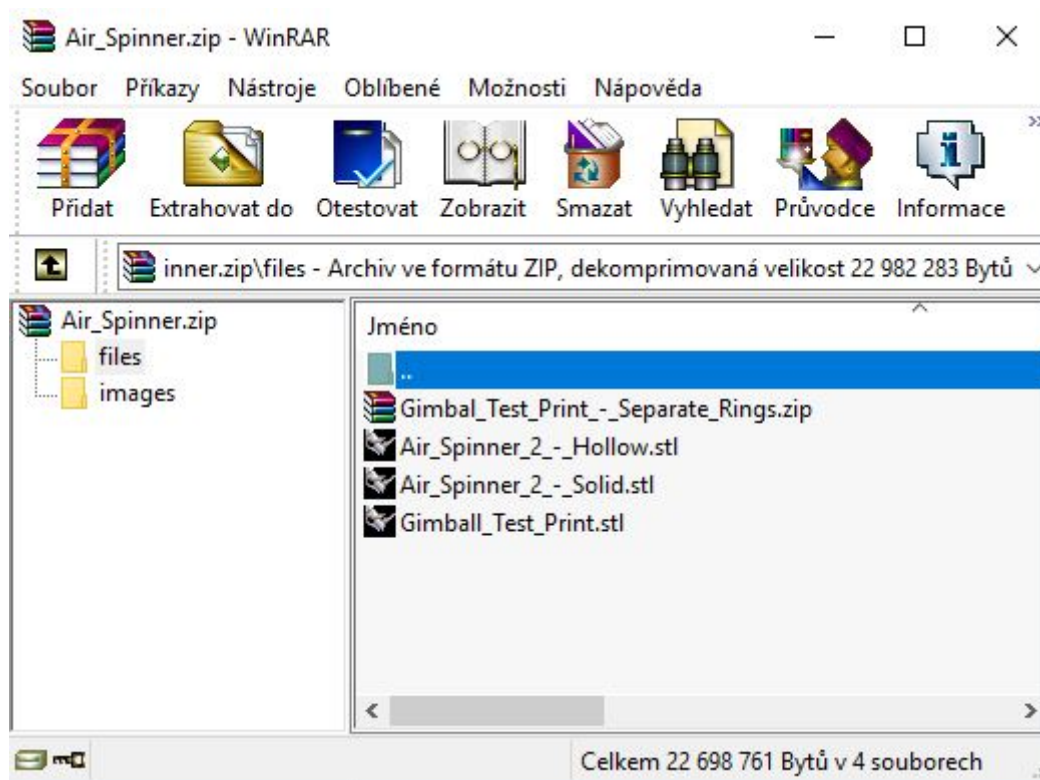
Air_Spinner.zip - WinRAR

Soubor Příkazy Nástroje Oblíbené Možnosti Nápověda

Přidat Extrahovat do Otestovat Zobrazit Smazat Vyhledat Průvodce Informace

inner.zip\files - Archiv ve formátu ZIP, dekomprimovaná velikost 22 982 283 Bytů

Air_Spinner.zip
files
images

Jméno
..
Gimbal_Test_Print_-_Separate_Rings.zip
Air_Spinner_2_-_Hollow.stl
Air_Spinner_2_-_Solid.stl
Gimball_Test_Print.stl

Celkem 22 698 761 Bytů v 4 souborech